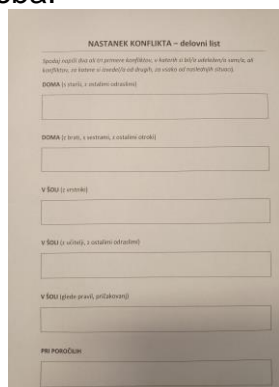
NASTANEK KONFLIKTA – delovni list

Spodaj napiši dva ali tri primere konfliktov, v katerih si bil/a udeležen/a sam/a, ali konfliktov, za katere si slišal/a od drugih, za vsako od naslednjih situacij.

DOMA (s starši, z ostalimi odraslimi)

DOMA (z brati, s sestrami, z ostalimi otroki)

V ŠOLI (z vrstniki)

V ŠOLI (z učitelji, z ostalimi odraslimi)

V ŠOLI (glede pravil, prižakovanj)

PRI POROČILIH